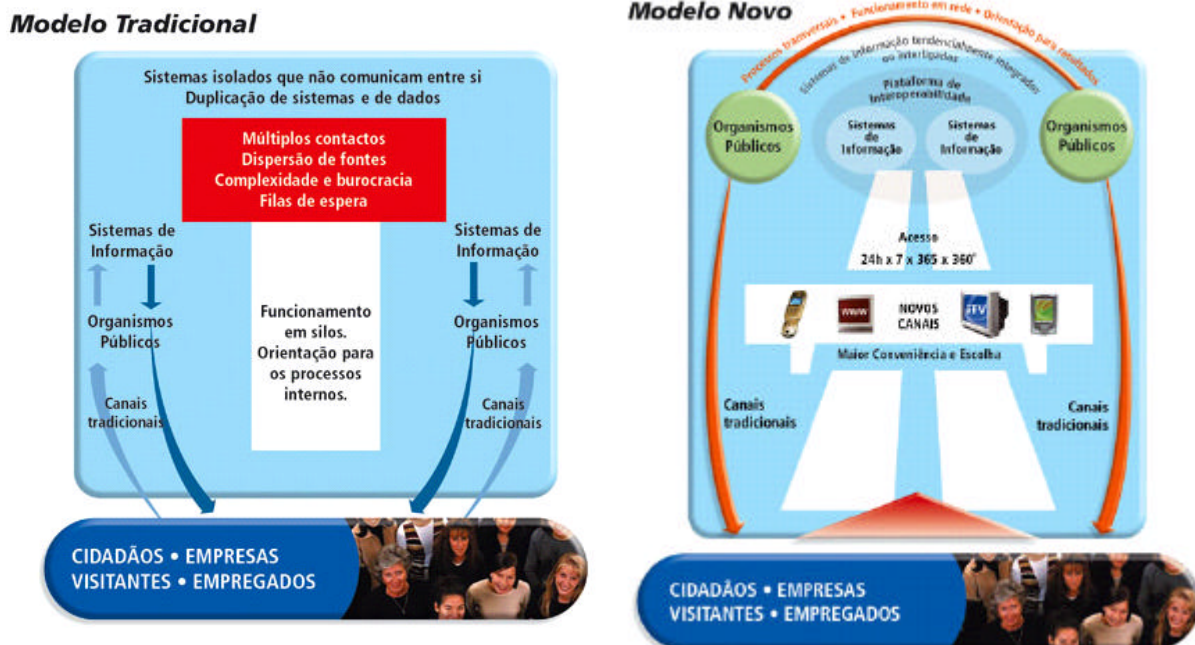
Modelo Tradicional

Sistemas isolados que não comunicam entre si
Duplicação de sistemas e de dados

Múltiplos contactos
Dispersão de fontes
Complexidade e burocracia
Filas de espera

Sistemas de Informação

Organismos Públicos

Canais tradicionais

Funcionamento em silos. Orientação para os processos internos.

Sistemas de Informação

Organismos Públicos

Canais tradicionais

CIDADÃOS • EMPRESAS
VISITANTES • EMPREGADOS

Modelo Novo

Processos transversais • Funcionamento em rede • Orientação para resultados

Sistemas de informação tendencialmente integrados ou interligados

Plataforma de Interoperabilidade

Sistemas de Informação

Sistemas de Informação

Organismos Públicos

Organismos Públicos

Acesso
24h x 7 x 365 x 360°

NOVOS CANAIS

www

ITV

Maior Conveniência e Escolha

Canais tradicionais

Canais tradicionais

CIDADÃOS • EMPRESAS
VISITANTES • EMPREGADOS